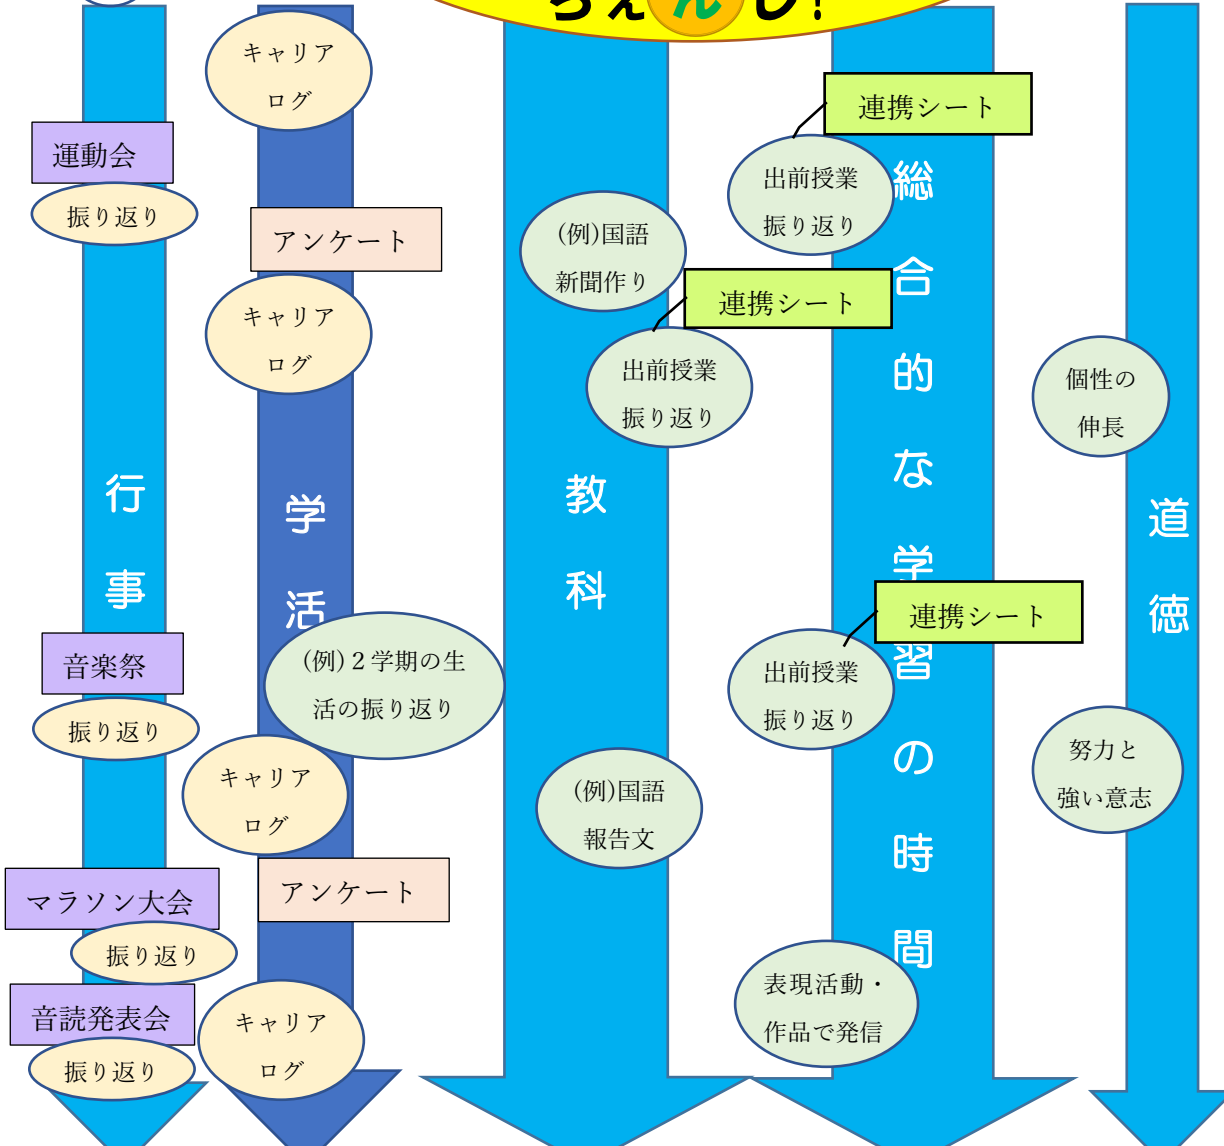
行事

運動会

振り返り

音楽祭

振り返り

マラソン大会

振り返り

音読発表会

振り返り

学活

キャリアログ

アンケート

キャリアログ

（例）２学期の生活の振り返り

キャリアログ

アンケート

キャリアログ

教科

（例）国語 新聞作り

（例）国語 報告文

総合的な学習の時間

連携シート

出前授業 振り返り

連携シート

出前授業 振り返り

連携シート

出前授業 振り返り

表現活動・作品で発信

道徳

個性の伸長

努力と強い意志